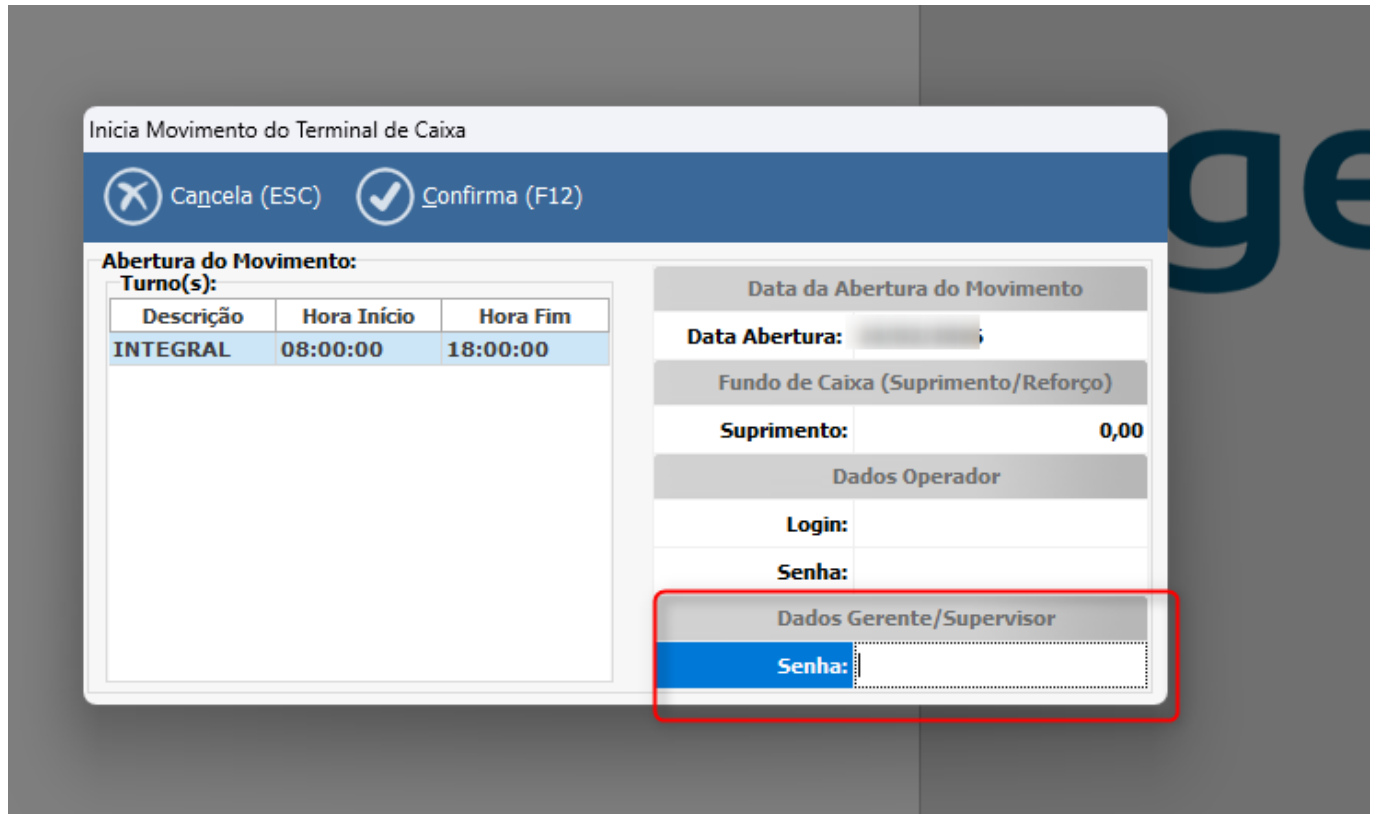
Inicia Movimento do Terminal de Caixa

Cancela (ESC) Confirma (F12)

Abertura do Movimento:
Turno(s):

| Descrição | Hora Início | Hora Fim |
|---|---|---|
| INTEGRAL | 08:00:00 | 18:00:00 |

Data da Abertura do Movimento
Data Abertura: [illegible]

Fundo de Caixa (Suprimento/Reforço)
Suprimento: 0,00

Dados Operador
Login:
Senha:

Dados Gerente/Supervisor
Senha:

ge